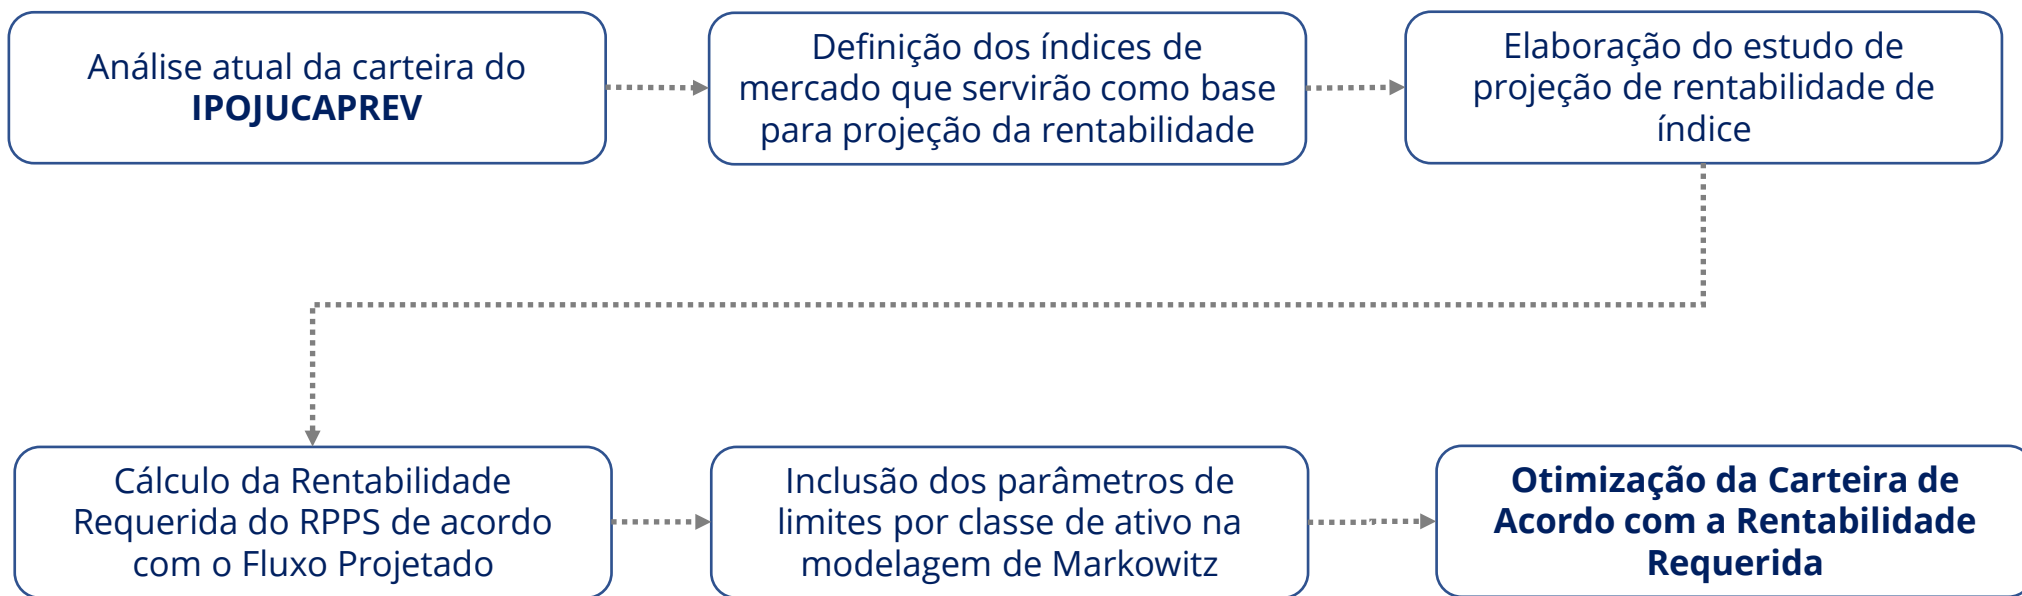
Análise atual da carteira do **IPOJUCAPREV**

Definição dos índices de mercado que servirão como base para projeção da rentabilidade

Elaboração do estudo de projeção de rentabilidade de índice

Cálculo da Rentabilidade Requerida do RPPS de acordo com o Fluxo Projetado

Inclusão dos parâmetros de limites por classe de ativo na modelagem de Markowitz

**Otimização da Carteira de Acordo com a Rentabilidade Requerida**